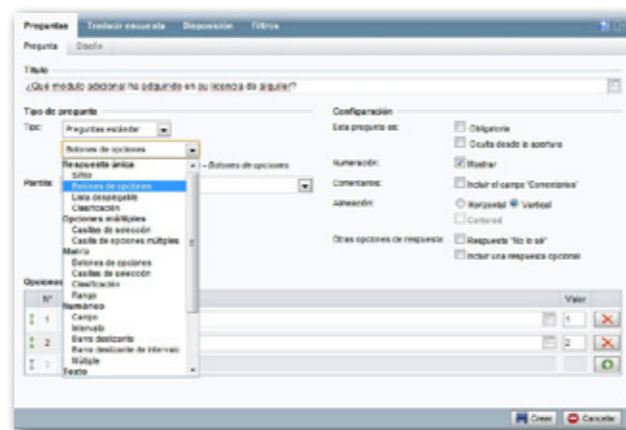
Preguntas Traducir encuesta Disposición Filtros
Pregunta Diseño
Título
¿Qué módulo adicional ha adquirido en su licencia de alquiler?
Tipo de pregunta
Tipo: Preguntas estándar
Botones de opciones
Respuesta única
Sí/No
Botones de opciones
Lista desplegable
Clasificación
Opciones múltiples
Casillas de selección
Casilla de opciones múltiples
Matriz
Botones de opciones
Casillas de selección
Clasificación
Rango
Numérico
Campo
Intervalo
Barra deslizante
Barra deslizante de intervalo
Múltiple
Texto
– Botones de opciones
Plantilla
Opciones
Nº
Valor
1
2
3
1
2
Configuración
Esta pregunta es: Obligatoria
Oculta desde la apertura
Numeración: Mostrar
Comentarios: Incluir el campo 'Comentarios'
Alineación: Horizontal Vertical
Centrad
Otras opciones de respuesta: Respuesta "No lo sé"
Incluir una respuesta opcional
Crear Cancelar